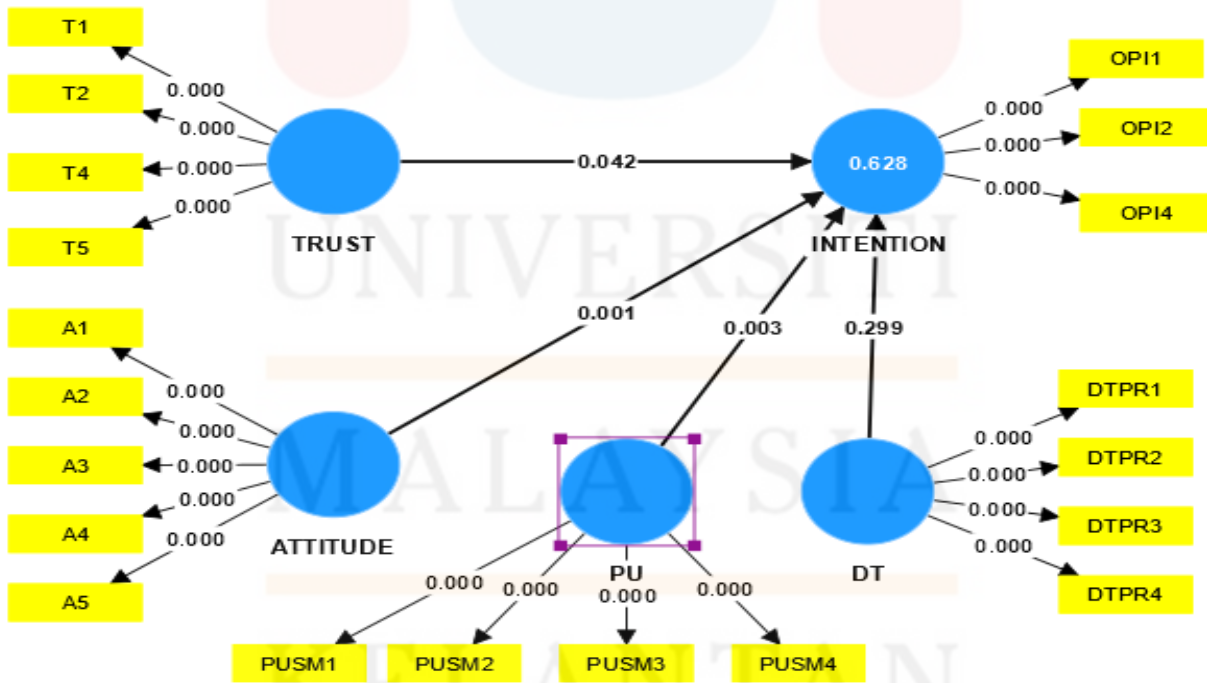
T1
T2
T4
T5
0.000
0.000
0.000
0.000
TRUST
0.042
0.628
INTENTION
0.000
0.000
0.000
OPI1
OPI2
OPI4
A1
A2
A3
A4
A5
0.000
0.000
0.000
0.000
0.000
ATTITUDE
0.001
0.003
0.299
PU
DT
0.000
0.000
0.000
0.000
PUSM1
PUSM2
PUSM3
PUSM4
0.000
0.000
0.000
0.000
DTPR1
DTPR2
DTPR3
DTPR4
UNIVERSITI
MALAYSIA
KELANTAN